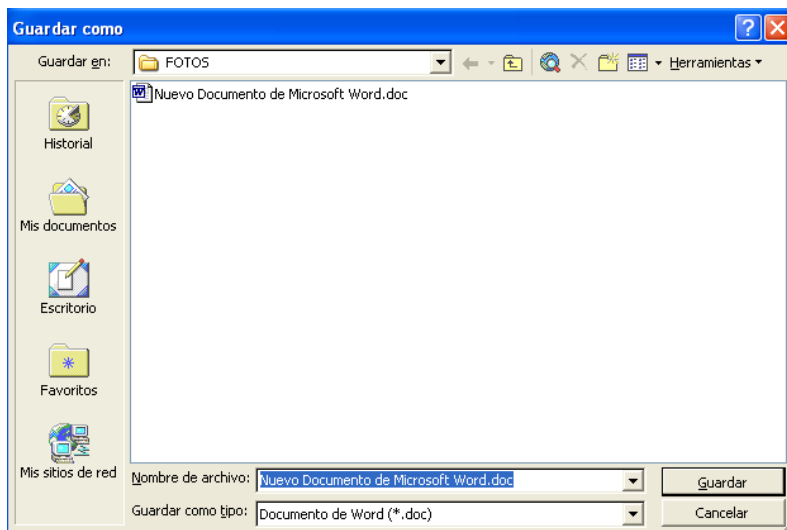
Guardar como

Guardar en: FOTOS

Herramientas

Historial

Mis documentos

Escritorio

Favoritos

Mis sitios de red

Nuevo Documento de Microsoft Word.doc

Nombre de archivo: Nuevo Documento de Microsoft Word.doc

Guardar como tipo: Documento de Word (*.doc)

Guardar

Cancelar